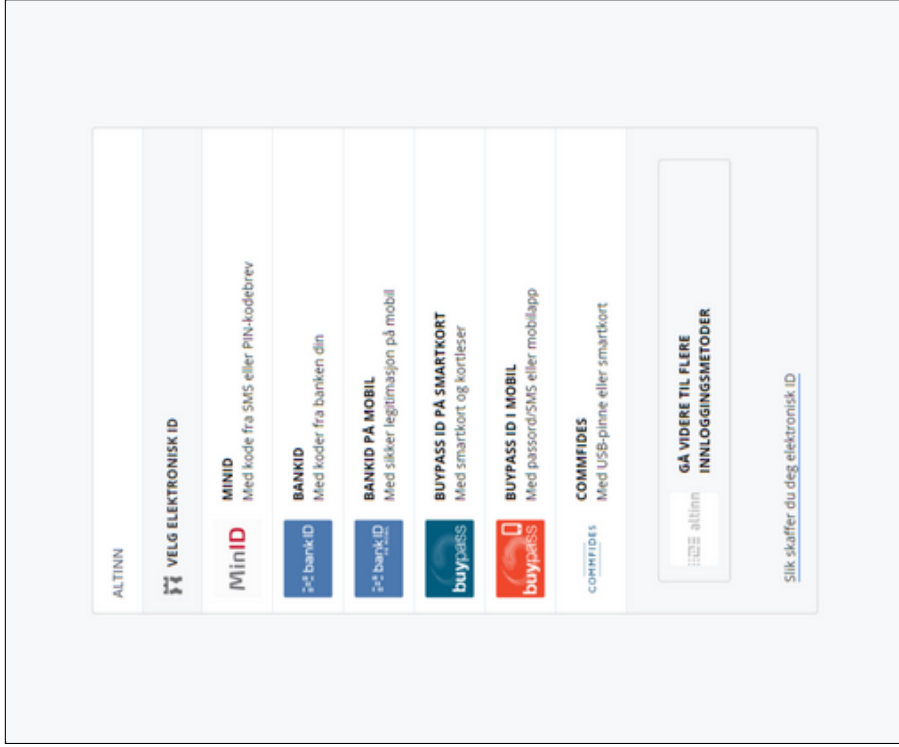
ALTINN

VELG ELEKTRONISK ID

MinID
MINID
Med kode fra SMS eller PIN-kodebrev

bankID
BANKID
Med koder fra banken din

bankID
BANKID PÅ MOBIL
Med sikker legitimasjon på mobil

buypass
BUYPASS ID PÅ SMARTKORT
Med smartkort og kortleser

buypass
BUYPASS ID I MOBIL
Med passord/SMS eller mobilapp

COMMFIDES
COMMFIDES
Med USB-pinne eller smartkort

altinn
GÅ VIDERE TIL FLERE INNLOGGINGSMETODER

Slik skaffer du deg elektronisk ID